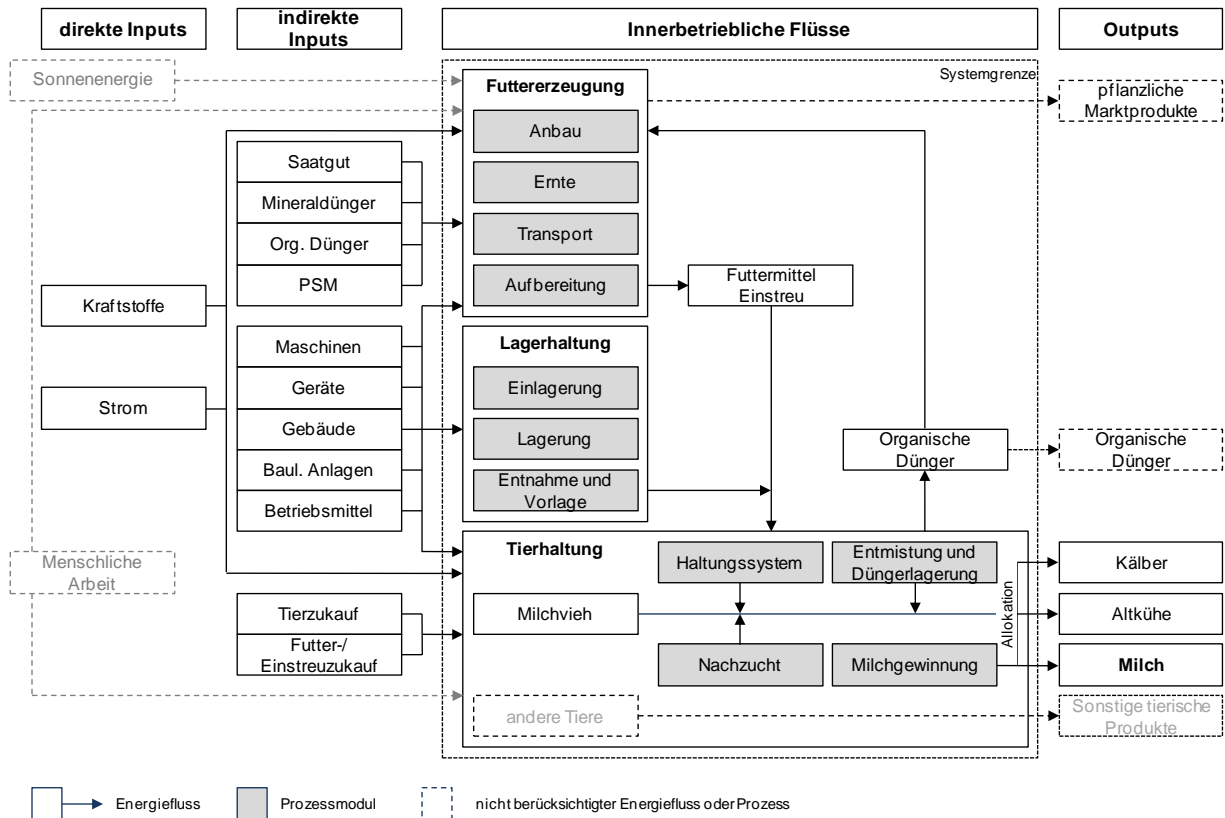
direkte Inputs

indirekte Inputs

Innerbetriebliche Flüsse

Outputs

Sonnenenergie

Systemgrenze

Futtererzeugung

Anbau

Ernte

Transport

Aufbereitung

pflanzliche Marktprodukte

Saatgut

Mineraldünger

Org. Dünger

PSM

Kraftstoffe

Futtermittel Einstreu

Maschinen

Geräte

Gebäude

Baul. Anlagen

Betriebsmittel

Strom

Lagerhaltung

Einlagerung

Lagerung

Entnahme und Vorlage

Organische Dünger

Organische Dünger

Menschliche Arbeit

Tierhaltung

Haltungssystem

Entmistung und Düngerlagerung

Kälber

Tierzukauf

Futter-/ Einstreuzukauf

Milchvieh

Allokation

Altkühe

Nachzucht

Milchgewinnung

Milch

andere Tiere

Sonstige tierische Produkte

Energiefluss

Prozessmodul

nicht berücksichtigter Energiefluss oder Prozess